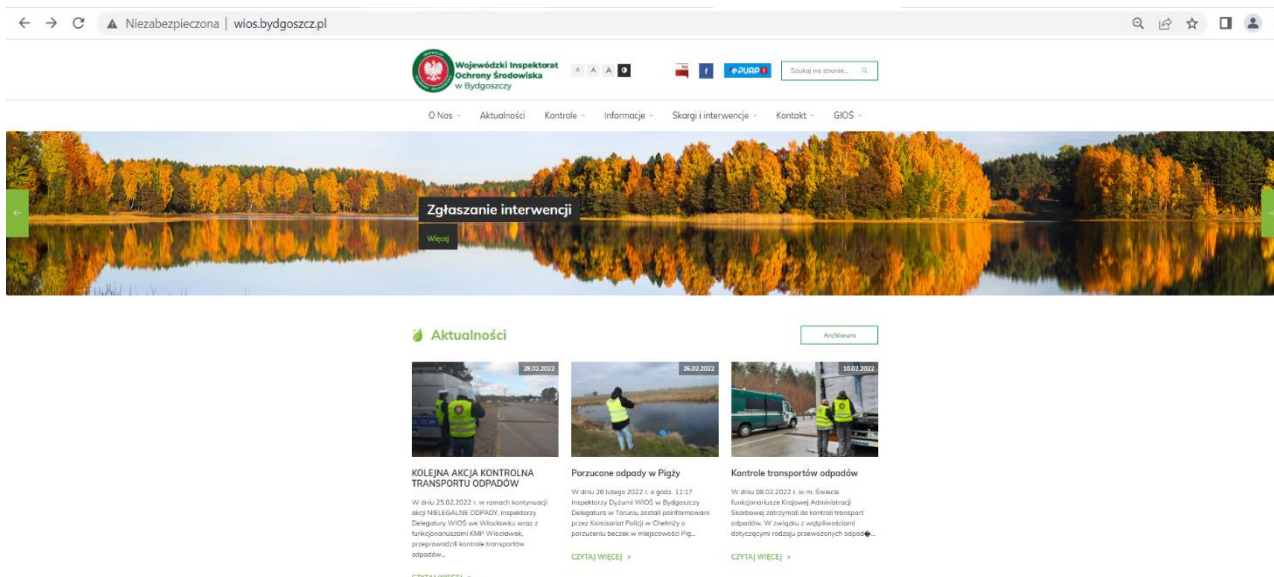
Niezabezpieczona | wios.bydgoszcz.pl

Wojewódzki Inspektorat Ochrony Środowiska w Bydgoszczy

A A A

ePUAP

Szukaj na stronie...

O Nas Aktualności Kontrole Informacje Skargi i interwencje Kontakt GIOŚ

Zgłaszanie interwencji

Więcej

Aktualności

Archiwum

28.02.2022

KOLEJNA AKCJA KONTROLNA TRANSPORTU ODPADÓW

W dniu 25.02.2022 r. w ramach kontynuacji akcji NIELEGALNE ODPADY, inspektorzy Delegatury WIOŚ we Włocławku wraz z funkcjonariuszami KMP Włocławek, przeprowadzili kontrole transportów odpadów...

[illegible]

26.02.2022

Porzucone odpady w Pigży

W dniu 26 lutego 2022 r. o godz. 11:17 Inspektorzy Dyżurni WIOŚ w Bydgoszczy Delegatura w Toruniu zostali poinformowani przez Komisariat Policji w Chełmży o porzuceniu beczek w miejscowości Pig...

CZYTAJ WIĘCEJ »

10.02.2022

Kontrole transportów odpadów

W dniu 08.02.2022 r. w m. Świecie funkcjonariusze Krajowej Administracji Skarbowej zatrzymali do kontroli transport odpadów. W związku z wątpliwościami dotyczącymi rodzaju przewożonych odpad�...

CZYTAJ WIĘCEJ »